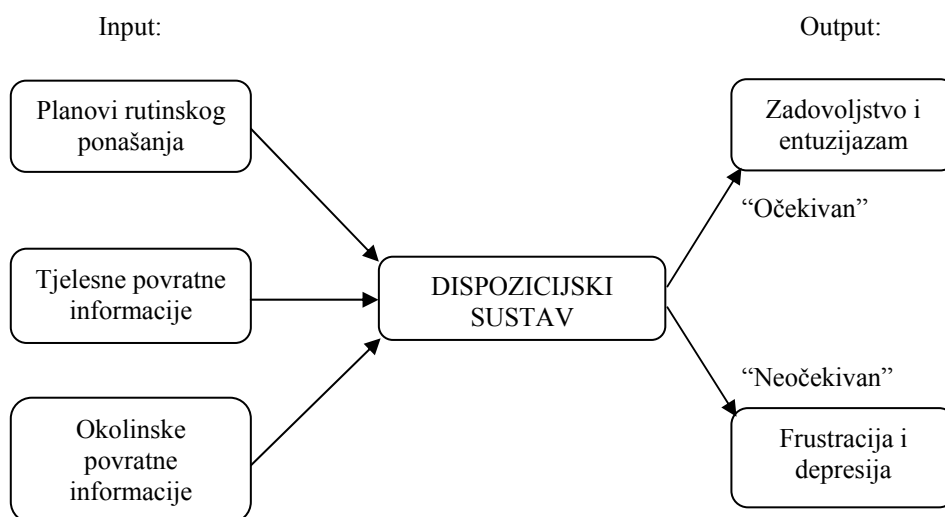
Input:

Output:

Planovi rutinskog ponašanja

Tjelesne povratne informacije

Okolinske povratne informacije

DISPOZICIJSKI SUSTAV

"Očekivan"

"Neočekivan"

Zadovoljstvo i entuzijazam

Frustracija i depresija